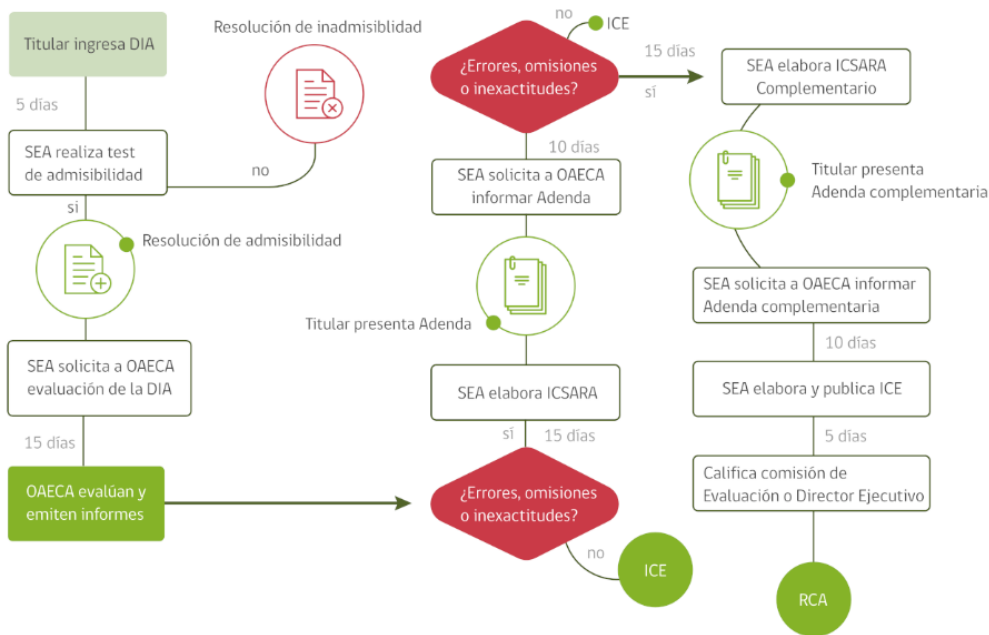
Titular ingresa DIA

5 días

SEA realiza test de admisibilidad

Resolución de inadmisiblidad

no

si

Resolución de admisibilidad

SEA solicita a OAECA evaluación de la DIA

15 días

OAECA evalúan y emiten informes

no

ICE

¿Errores, omisiones o inexactitudes?

15 días

sí

10 días

SEA solicita a OAECA informar Adenda

Titular presenta Adenda

SEA elabora ICSARA

sí

15 días

¿Errores, omisiones o inexactitudes?

no

ICE

SEA elabora ICSARA Complementario

Titular presenta Adenda complementaria

SEA solicita a OAECA informar Adenda complementaria

10 días

SEA elabora y publica ICE

5 días

Califica comisión de Evaluación o Director Ejecutivo

RCA